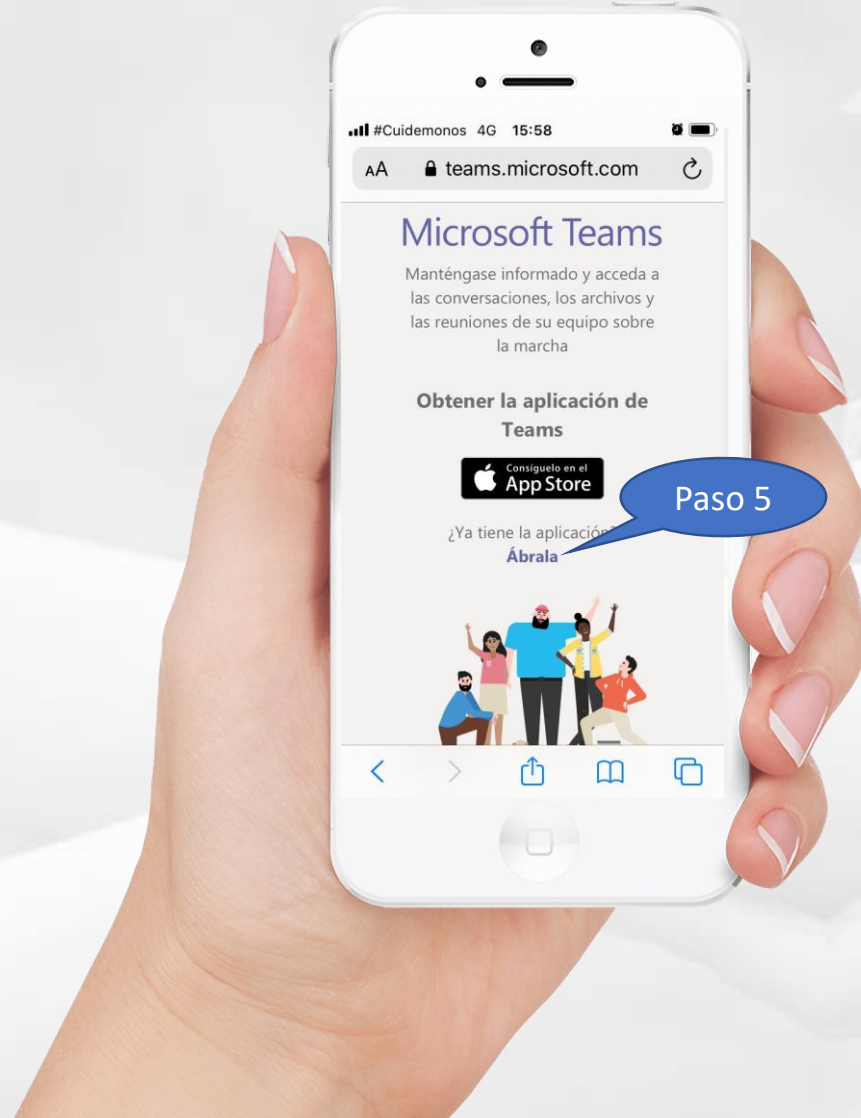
#Cuidemonos 4G 15:58

AA teams.microsoft.com

Microsoft Teams

Manténgase informado y acceda a las conversaciones, los archivos y las reuniones de su equipo sobre la marcha

Obtener la aplicación de Teams

Consíguelo en el App Store

Paso 5

¿Ya tiene la aplicación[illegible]

Ábrala